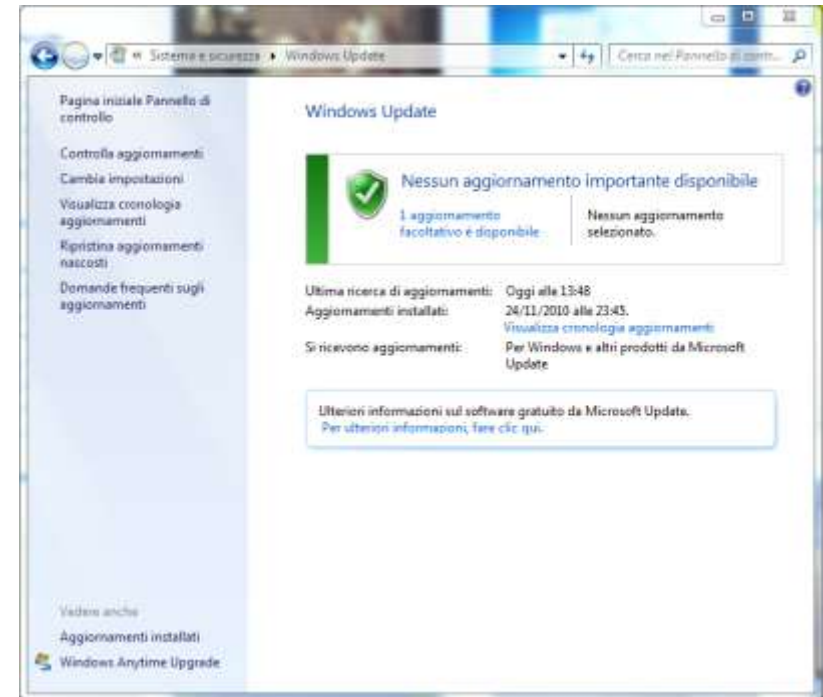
« Sistema e sicurezza ▸ Windows Update

Cerca nel Pannello di contr...

Pagina iniziale Pannello di controllo

Controlla aggiornamenti

Cambia impostazioni

Visualizza cronologia aggiornamenti

Ripristina aggiornamenti nascosti

Domande frequenti sugli aggiornamenti

Windows Update

Nessun aggiornamento importante disponibile

1 aggiornamento facoltativo è disponibile

Nessun aggiornamento selezionato.

Ultima ricerca di aggiornamenti: Oggi alle 13:48

Aggiornamenti installati: 24/11/2010 alle 23:45. Visualizza cronologia aggiornamenti

Si ricevono aggiornamenti: Per Windows e altri prodotti da Microsoft Update

Ulteriori informazioni sul software gratuito da Microsoft Update.
Per ulteriori informazioni, fare clic qui.

Vedere anche

Aggiornamenti installati

Windows Anytime Upgrade